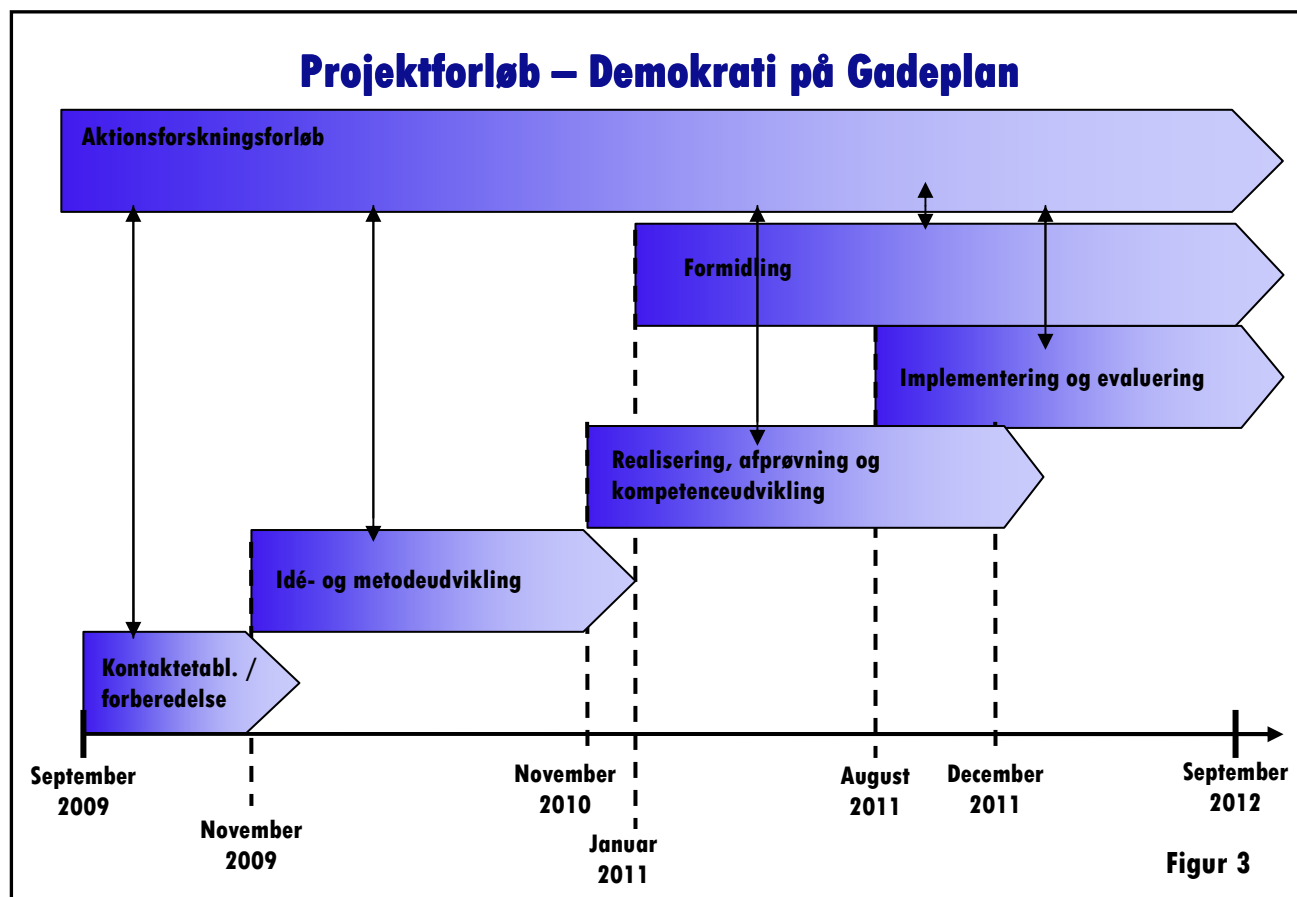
Projektforløb – Demokrati på Gadeplan

Aktionsforskningsforløb

Formidling

Implementering og evaluering

Realisering, afprøvning og kompetenceudvikling

Idé- og metodeudvikling

Kontaktetabl. / forberedelse

September 2009

November 2009

November 2010

Januar 2011

August 2011

December 2011

September 2012

Figur 3